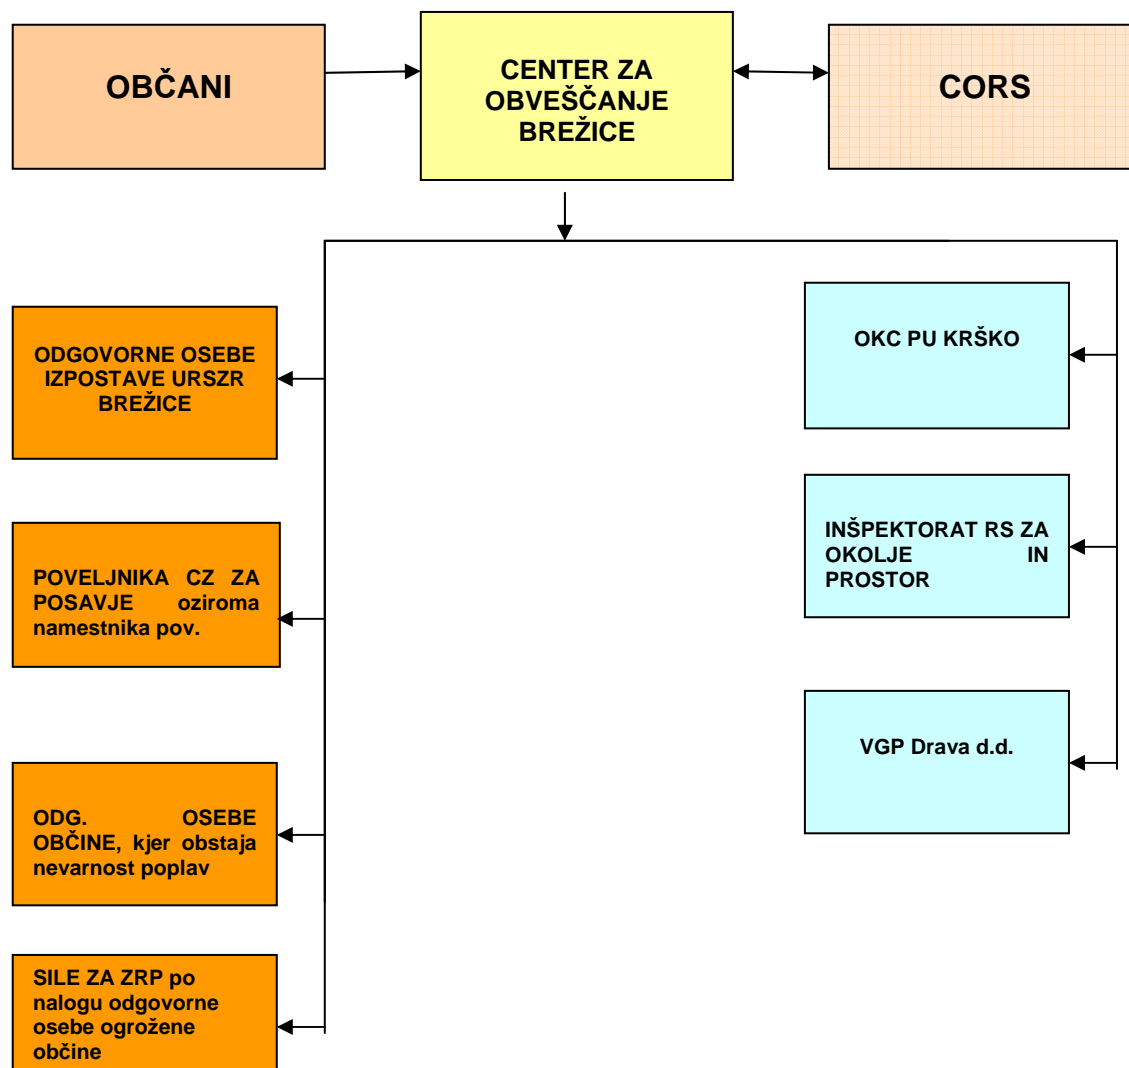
OBČANI

CENTER ZA OBVEŠČANJE BREŽICE

CORS

ODGOVORNE OSEBE IZPOSTAVE URSZR BREŽICE

OKC PU KRŠKO

POVELJNIKA CZ ZA POSAVJE oziroma namestnika pov.

INŠPEKTORAT RS ZA OKOLJE IN PROSTOR

VGP Drava d.d.

ODG. OSEBE OBČINE, kjer obstaja nevarnost poplav

SILE ZA ZRP po nalogu odgovorne osebe ogrožene občine